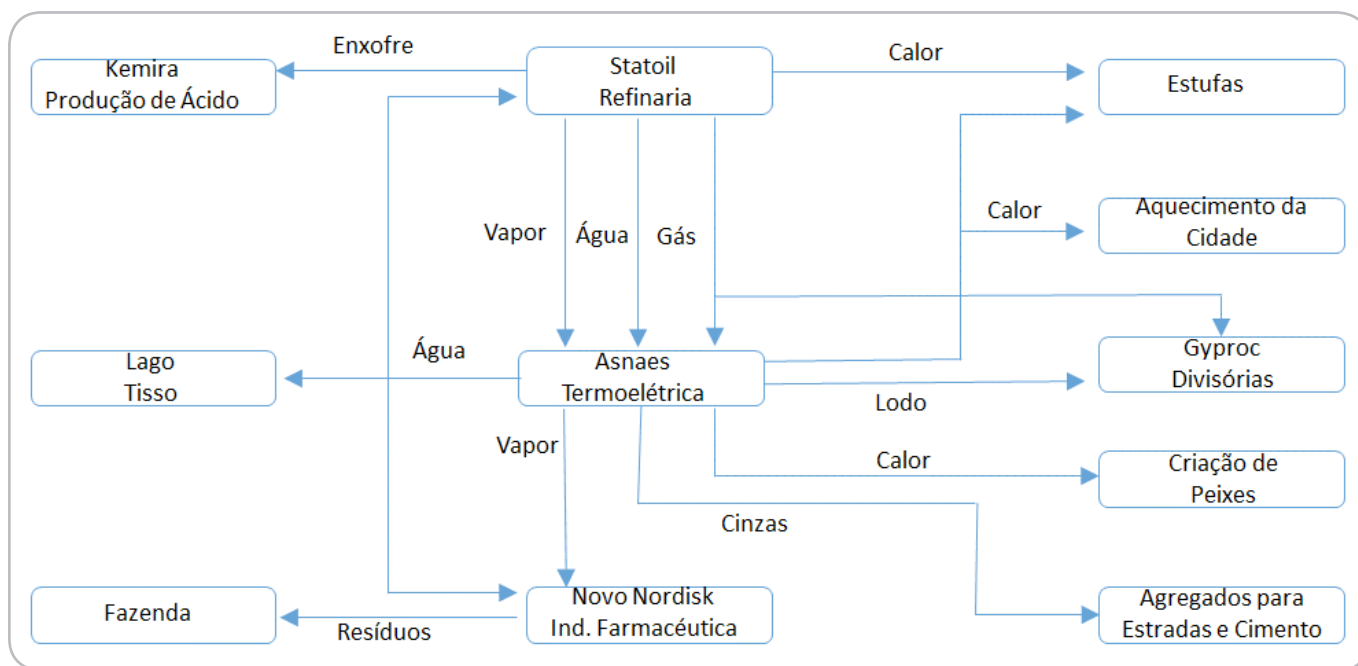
Kemira
Produção de Ácido

Enxofre

Statoil
Refinaria

Calor

Estufas

Vapor

Água

Gás

Calor

Aquecimento da
Cidade

Lago
Tisso

Água

Asnaes
Termoelétrica

Gyproc
Divisórias

Lodo

Vapor

Calor

Criação de
Peixes

Cinzas

Fazenda

Resíduos

Novo Nordisk
Ind. Farmacéutica

Agregados para
Estradas e Cimento